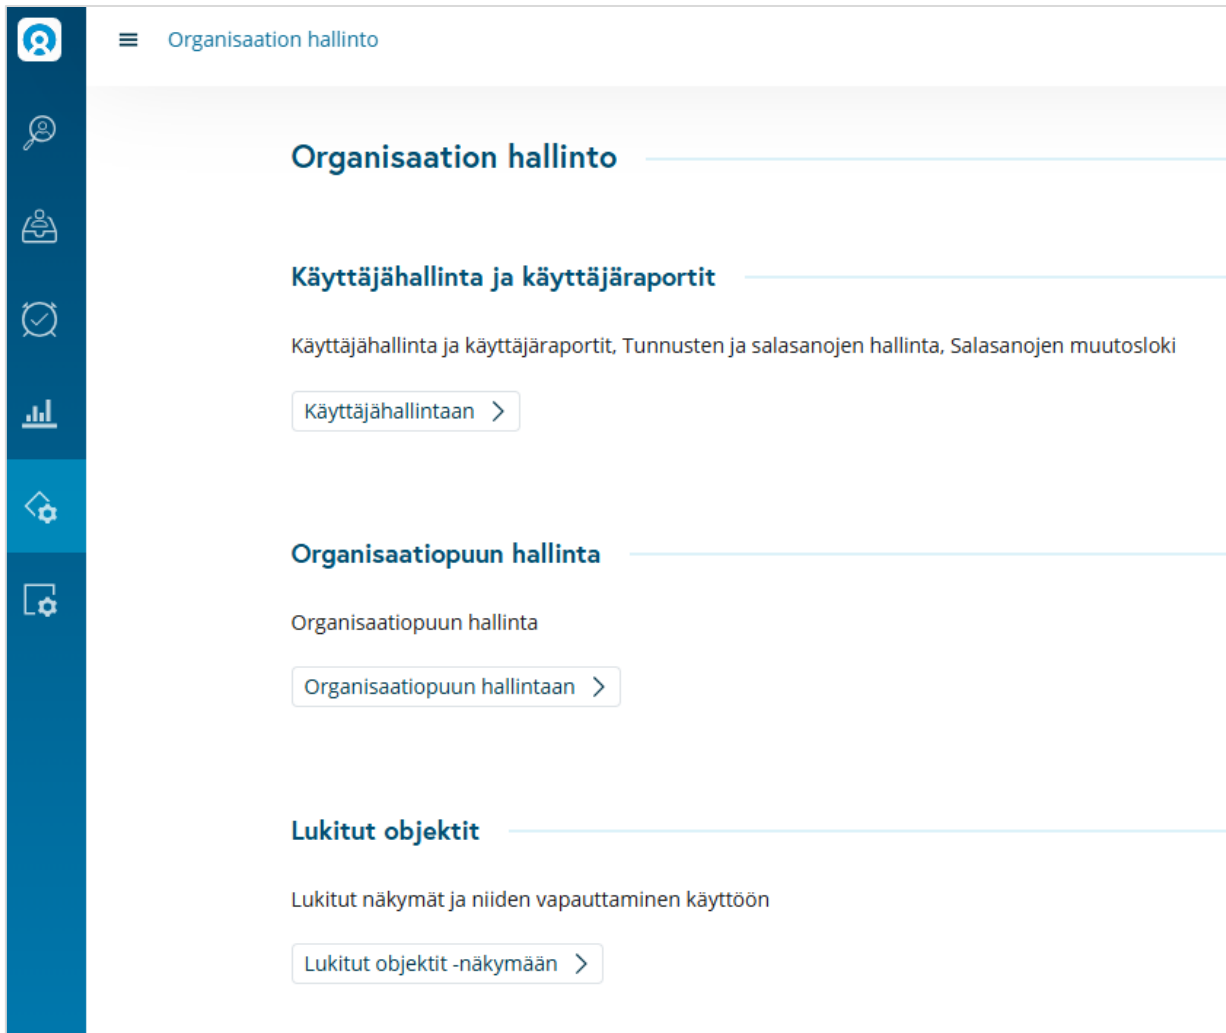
Organisaation hallinto

Organisaation hallinto

Käyttäjähallinta ja käyttäjäraportit

Käyttäjähallinta ja käyttäjäraportit, Tunnusten ja salasanojen hallinta, Salasanojen muutosloki

Käyttäjähallintaan >

Organisaatiopuun hallinta

Organisaatiopuun hallinta

Organisaatiopuun hallintaan >

Lukitut objektit

Lukitut näkymät ja niiden vapauttaminen käyttöön

Lukitut objektit -näkymään >